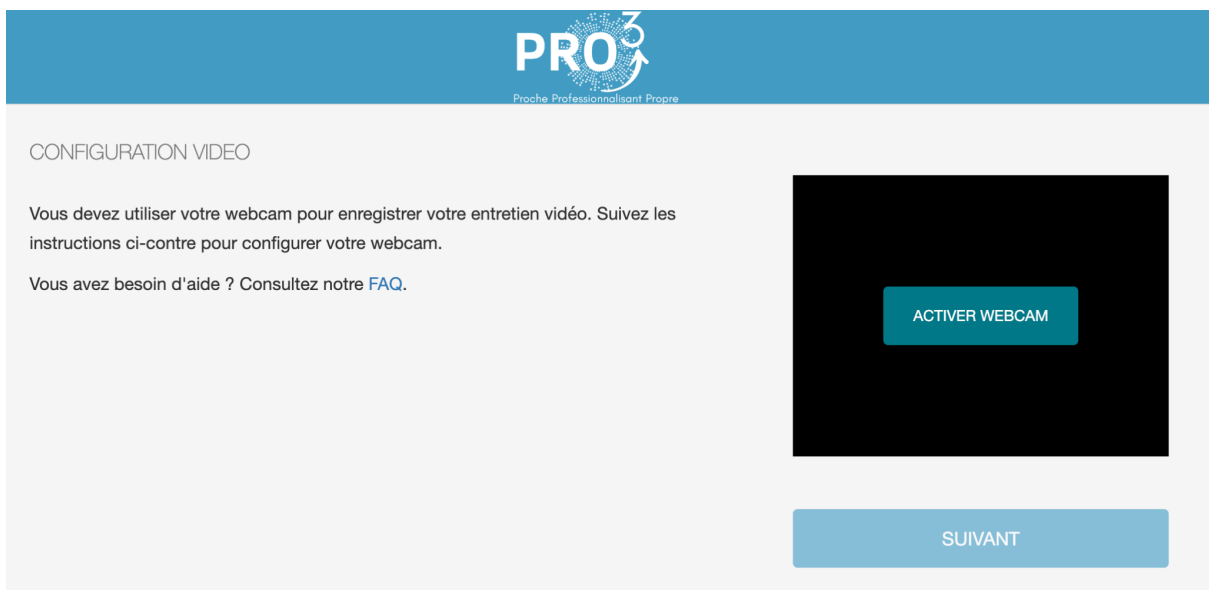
PRO$^3$
Proche Professionnalisant Propre

CONFIGURATION VIDEO

Vous devez utiliser votre webcam pour enregistrer votre entretien vidéo. Suivez les instructions ci-contre pour configurer votre webcam.

Vous avez besoin d'aide ? Consultez notre FAQ.

ACTIVER WEBCAM

SUIVANT